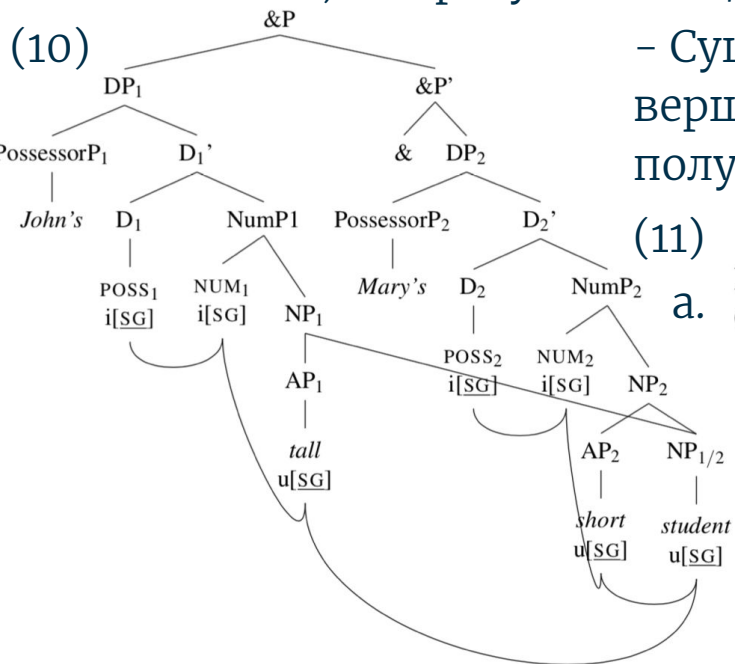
(10)

&P

DP$_1$

&P'

PossessorP$_1$

D$_1$'

&

DP$_2$

John's

D$_1$

NumP1

PossessorP$_2$

D$_2$'

POSS$_1$ i[SG]

NUM$_1$ i[SG]

NP$_1$

Mary's

D$_2$

NumP$_2$

AP$_1$

POSS$_2$ i[SG]

NUM$_2$ i[SG]

NP$_2$

tall u[SG]

AP$_2$

NP$_{1/2}$

short u[SG]

student u[SG]

- Су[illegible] верш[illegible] полу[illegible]

(11)

a. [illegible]